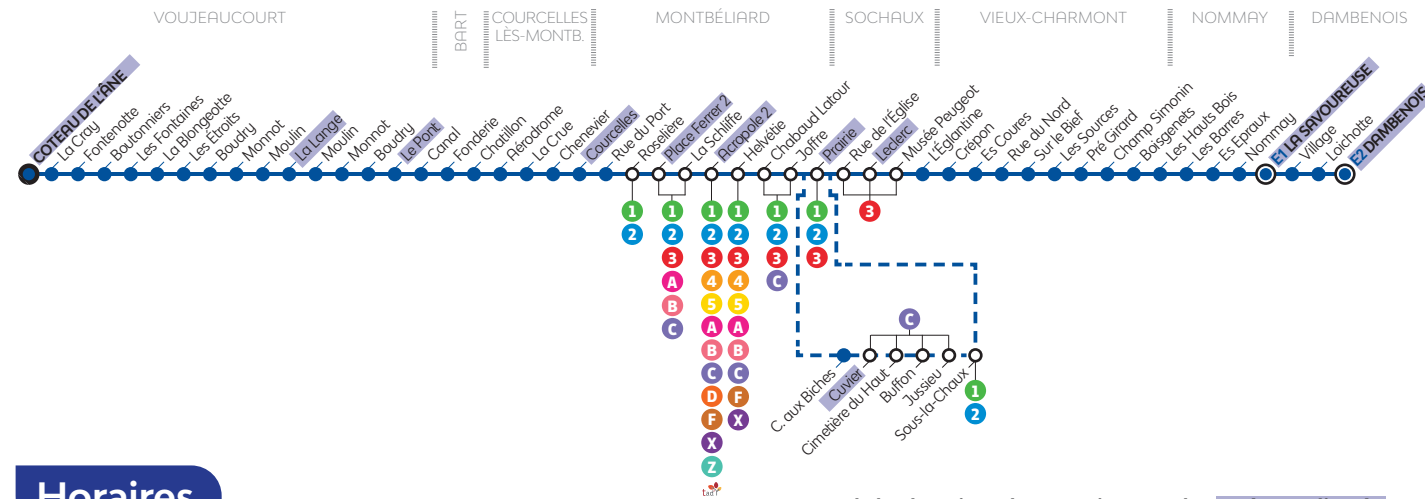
VOUJEAUCOURT
BART
COURCELLES LÈS-MONTB.
MONTBÉLIARD
SOCHAUX
VIEUX-CHARMONT
NOMMAY
DAMBENOIS

COTEAU DE L'ÂNE
La Cray
Fontenotte
Boutonniers
Les Fontaines
La Blongeotte
Les Étroits
Boudry
Monnot
Moulin
La Lange
Moulin
Monnot
Boudry
Le Pont
Canal
Fonderie
Chatillon
Aérodrome
La Crue
Chenevier
Courcelles
Rue du Port
Roselière
Place Ferrer 2
La Schliffe
Acropole 2
Helvétie
Chabaud Latour
Joffre
Prairie
Rue de l'Église
Leclerc
Musée Peugeot
L'Églantine
Crépon
Es Coures
Rue du Nord
Sur le Bief
Les Sources
Pré Girard
Champ Simonin
Boisgenets
Les Hauts Bois
Es Barres
Es Epraux
Nommay
E1 LA SAVOUREUSE
Village
Loichotte
E2 DAMBENOIS

1
2

1
2
3
A
B
C

1
2
3
4
5
A
B
C
D
F
X
Z

1
2
3
4
5
A
B
C
F
X

1
2
3
C

1
2
3

3

C

C. aux Biches
Cuvier
Cimetière du Haut
Buffon
Jussieu
Sous-la-Chaux

1
2

tad

Horaires